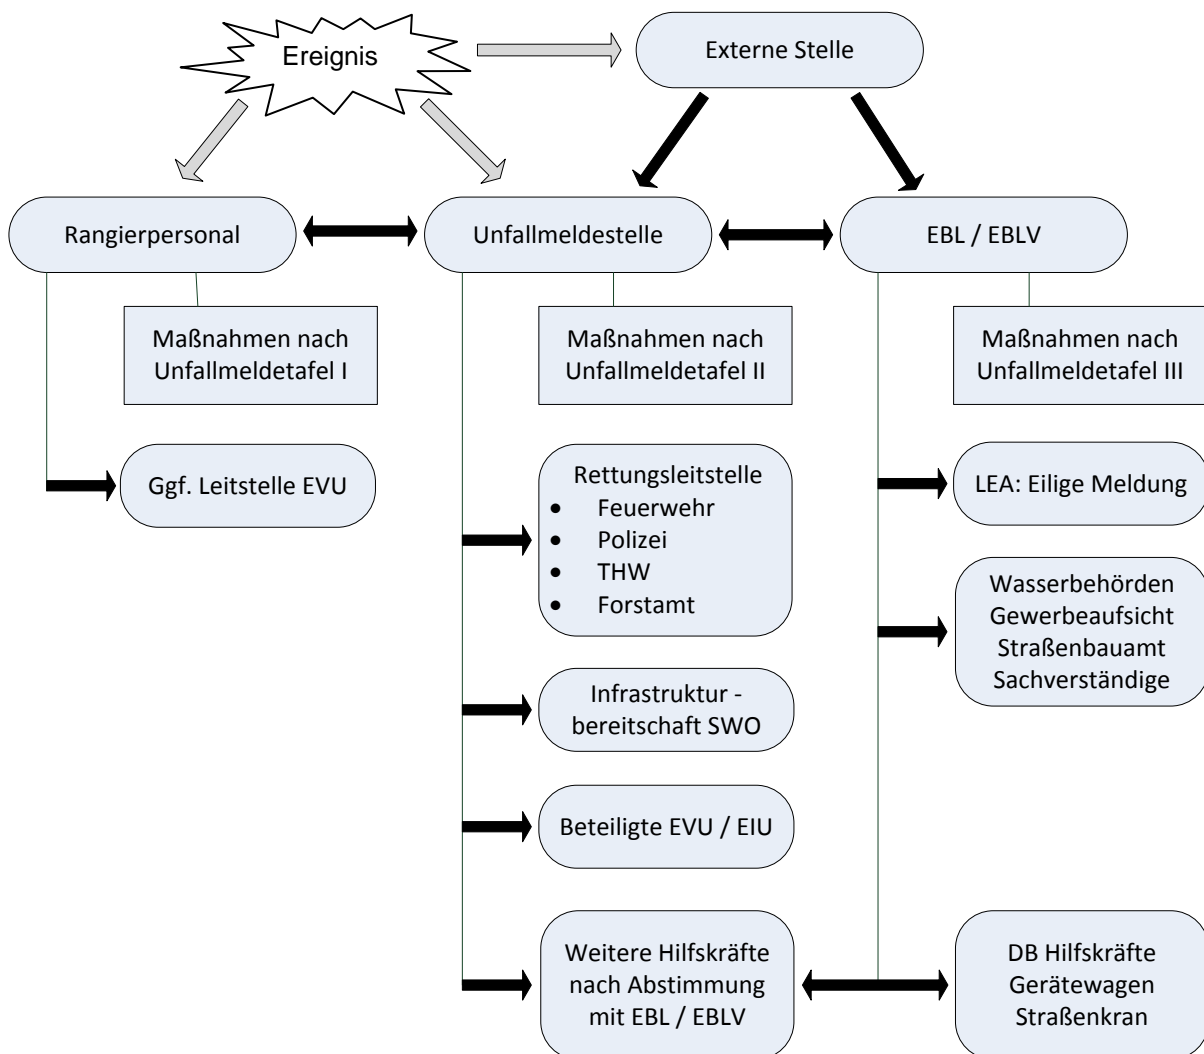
Ereignis

Externe Stelle

Rangierpersonal

Unfallmeldestelle

EBL / EBLV

Maßnahmen nach Unfallmeldetafel I

Maßnahmen nach Unfallmeldetafel II

Maßnahmen nach Unfallmeldetafel III

Ggf. Leitstelle EVU

Rettungsleitstelle
- Feuerwehr
- Polizei
- THW
- Forstamt

LEA: Eilige Meldung

Wasserbehörden
Gewerbeaufsicht
Straßenbauamt
Sachverständige

Infrastruktur - bereitschaft SWO

Beteiligte EVU / EIU

Weitere Hilfskräfte nach Abstimmung mit EBL / EBLV

DB Hilfskräfte
Gerätewagen
Straßenkran